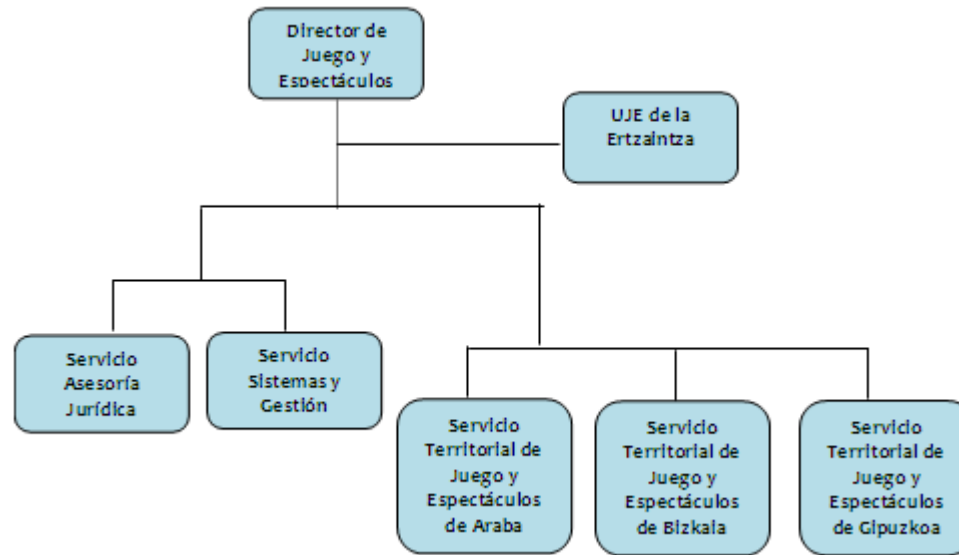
Director de Juego y Espectáculos

UJE de la Ertzaintza

Servicio Asesoría Jurídica

Servicio Sistemas y Gestión

Servicio Territorial de Juego y Espectáculos de Araba

Servicio Territorial de Juego y Espectáculos de Bizkaia

Servicio Territorial de Juego y Espectáculos de Gipuzkoa